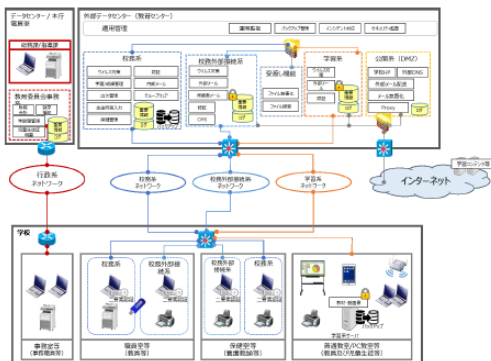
データセンター／本庁 職員室

総務課／監査課

教務委員会事務局

外部データセンター（教育センター）

運用管理

運用監視　バックアップ管理　インシデント対応　ウイルス対策

校務系

ウイルス対策　認証
学習成績管理　グループウェア
出欠管理　校務支援
出退勤入力　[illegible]
保健管理　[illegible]

校務外部接続系

ウイルス対策　認証
メール　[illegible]
Web　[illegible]
CMS　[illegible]

受渡し機能

ファイル無害化
ファイル移送

学習系

ウイルス対策
学習
認証

公開系（DMZ）

学校HP　外部DNS
外部メール配送
メール無害化
Proxy

行政系ネットワーク

校務系ネットワーク

校務外部接続系ネットワーク

学習系ネットワーク

インターネット

学校ICT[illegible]

学校

校務系　校務外部接続系

校務系　校務外部接続系

普通教室/PC教室等

事務室等（事務職員用）

職員室等（教員用）

保健室等（養護教諭用）

（教員及び児童生徒用）